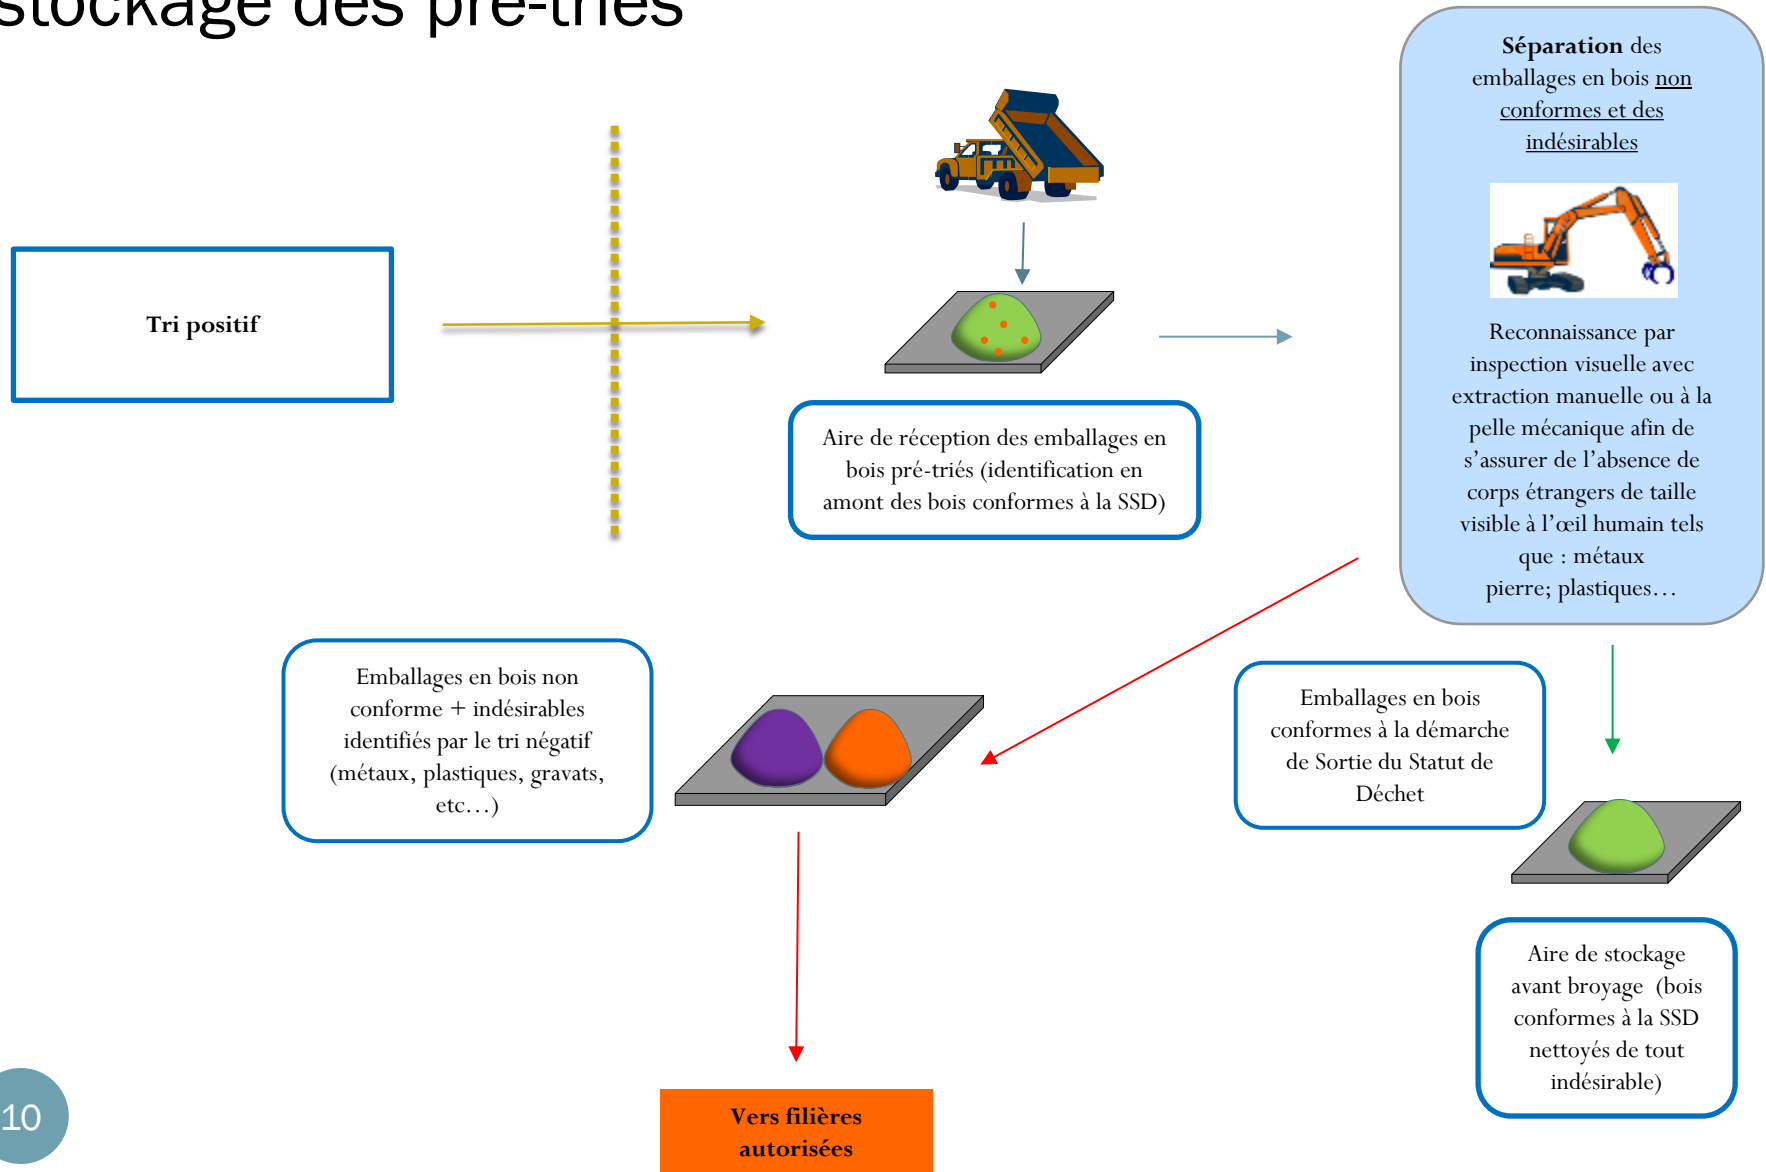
stockage des pré-triés

Séparation des emballages en bois non conformes et des indésirables

Reconnaissance par inspection visuelle avec extraction manuelle ou à la pelle mécanique afin de s'assurer de l'absence de corps étrangers de taille visible à l'œil humain tels que : métaux pierre; plastiques…

Tri positif

Aire de réception des emballages en bois pré-triés (identification en amont des bois conformes à la SSD)

Emballages en bois non conforme + indésirables identifiés par le tri négatif (métaux, plastiques, gravats, etc…)

Emballages en bois conformes à la démarche de Sortie du Statut de Déchet

Aire de stockage avant broyage (bois conformes à la SSD nettoyés de tout indésirable)

Vers filières autorisées

10